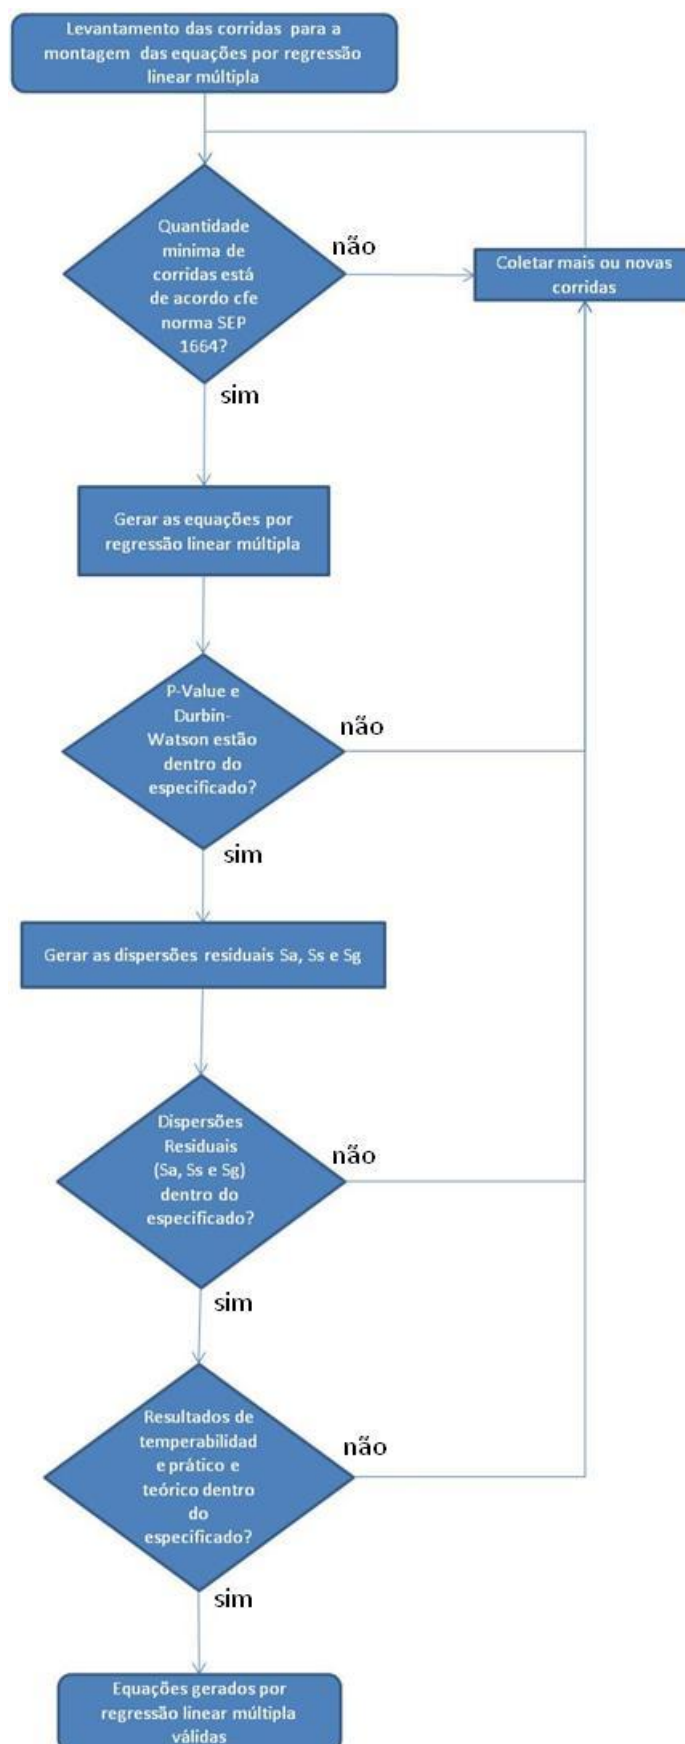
Levantamento das corridas para a montagem das equações por regressão linear múltipla

Quantidade minima de corridas está de acordo cfe norma SEP 1664?

não

Coletar mais ou novas corridas

sim

Gerar as equações por regressão linear múltipla

P-Value e Durbin-Watson estão dentro do especificado?

não

sim

Gerar as dispersões residuais Sa, Ss e Sg

Dispersões Residuais (Sa, Ss e Sg) dentro do especificado?

não

sim

Resultados de temperabilidad e prático e teórico dentro do especificado?

não

sim

Equações gerados por regressão linear múltipla válidas